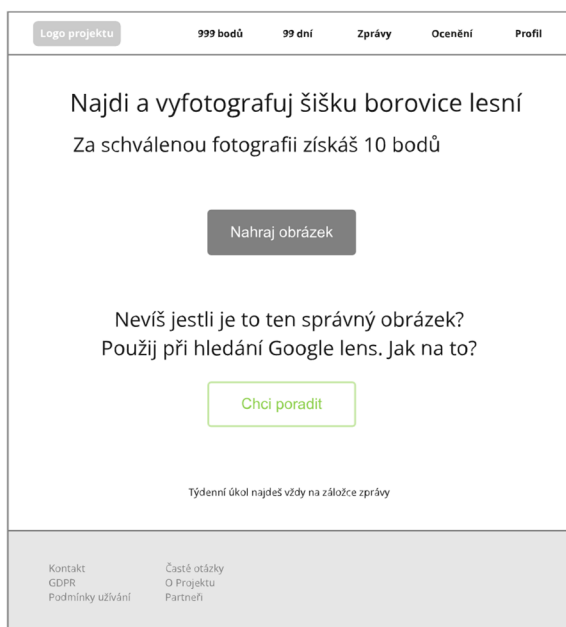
Logo projektu
999 bodů
99 dní
Zprávy
Ocenění
Profil

Najdi a vyfotografuj šišku borovice lesní

Za schválenou fotografii získáš 10 bodů

Nahraj obrázek

Nevíš jestli je to ten správný obrázek?
Použij při hledání Google lens. Jak na to?

Chci poradit

Týdenní úkol najdeš vždy na záložce zprávy

Kontakt
GDPR
Podmínky užívání

Časté otázky
O Projektu
Partneři